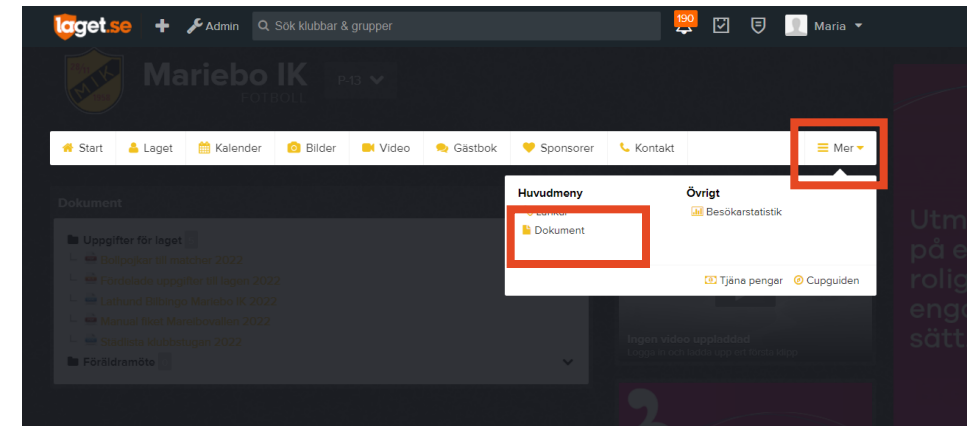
laget.se Admin Sök klubbar & grupper 190 Maria

Mariebo IK FOTBOLL P13

Start Laget Kalender Bilder Video Gästbok Sponsorer Kontakt Mer

Dokument

Uppgifter för laget

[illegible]

Föräldramöte

Huvudmeny
Länkar
Dokument

Övrigt
Besökarstatistik

Tjäna pengar Cupguiden

Ingen video uppladdad

Utm
på e
rolig
eng
sätt